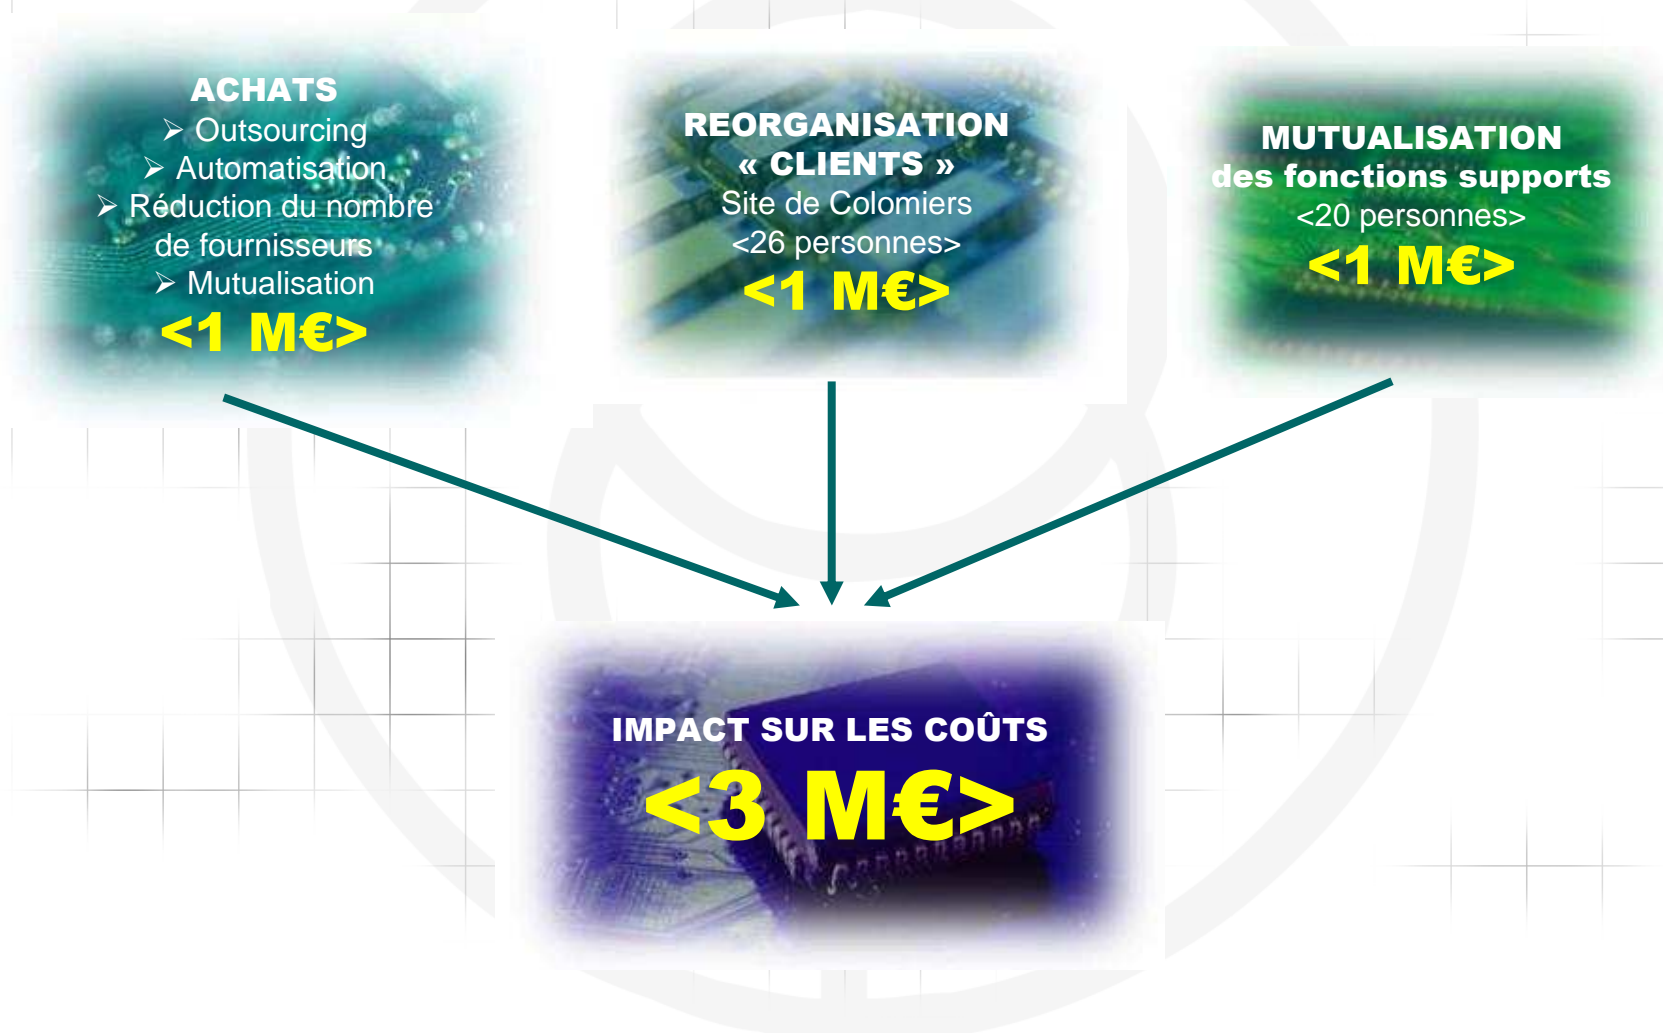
ACHATS
➢ Outsourcing
➢ Automatisation
➢ Réduction du nombre de fournisseurs
➢ Mutualisation
<1 M€>

REORGANISATION « CLIENTS »
Site de Colomiers
<26 personnes>
<1 M€>

MUTUALISATION
des fonctions supports
<20 personnes>
<1 M€>

IMPACT SUR LES COÛTS
<3 M€>